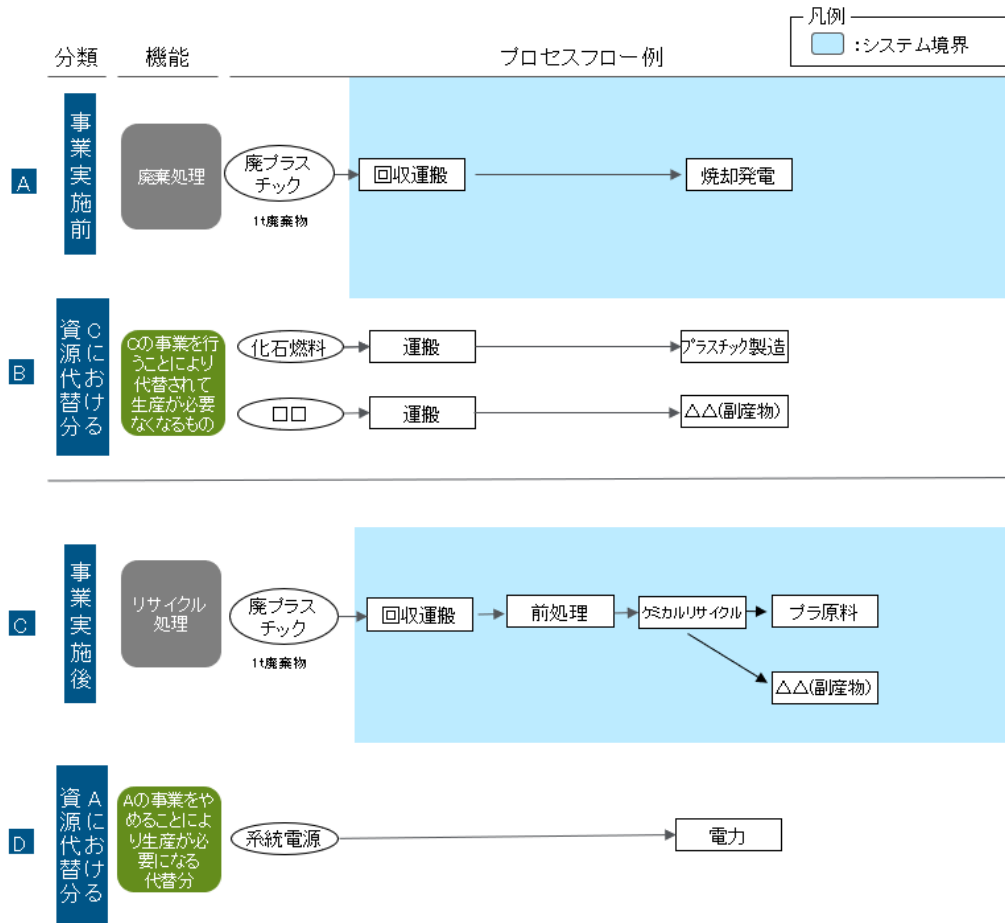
凡例
：システム境界

分類　機能　プロセスフロー例

A
事業実施前
廃棄処理
廃プラスチック
1t廃棄物
回収運搬
焼却発電

B
資源代替分 Cにおける
Cの事業を行うことにより代替されて生産が必要なくなるもの
化石燃料
運搬
プラスチック製造
□□
運搬
△△(副産物)

C
事業実施後
リサイクル処理
廃プラスチック
1t廃棄物
回収運搬
前処理
ケミカルリサイクル
プラ原料
△△(副産物)

D
資源代替分 Aにおける
Aの事業をやめることにより生産が必要になる代替分
系統電源
電力